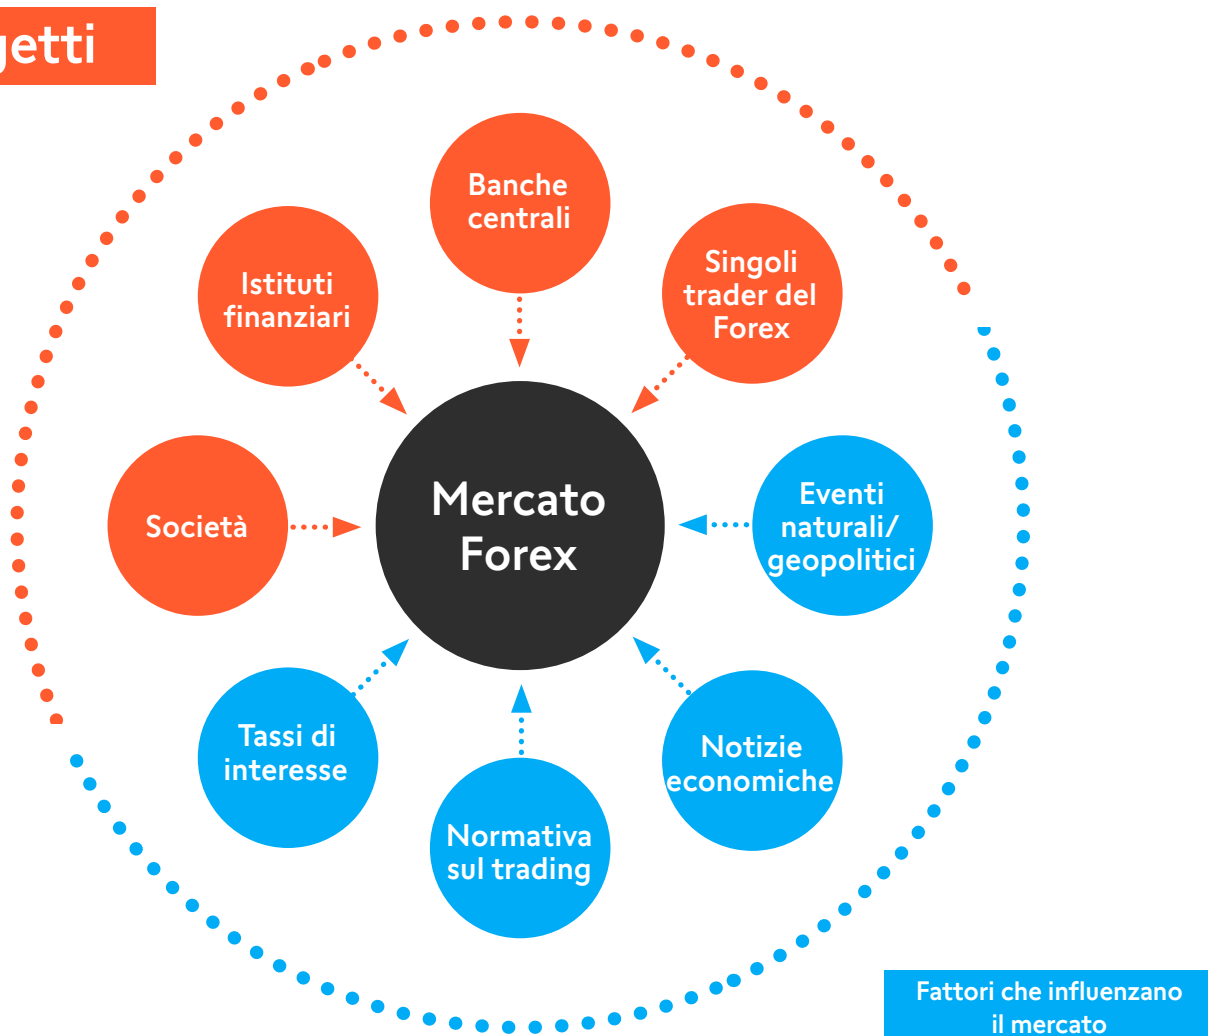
getti

Banche centrali

Istituti finanziari

Singoli trader del Forex

Società

Mercato Forex

Eventi naturali/ geopolitici

Tassi di interesse

Normativa sul trading

Notizie economiche

Fattori che influenzano il mercato